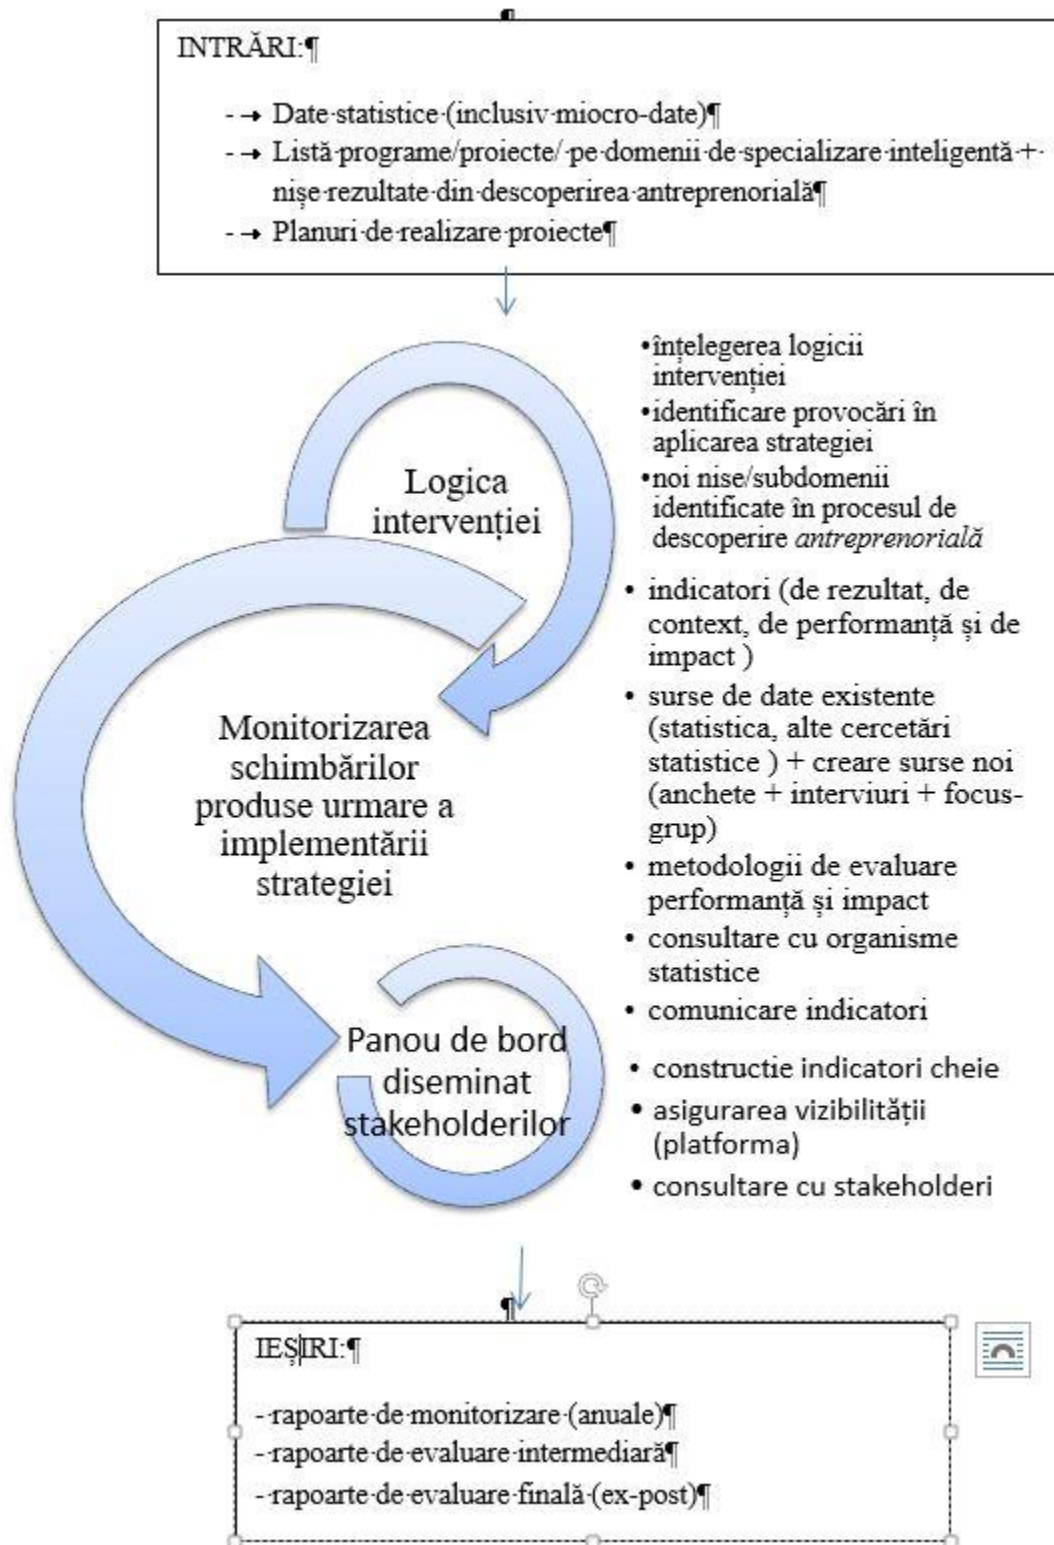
INTRĂRI:¶

- → Date statistice (inclusiv miocro-date)¶
- → Listă programe/proiecte/ pe domenii de specializare inteligentă + nișe rezultate din descoperirea antreprenorială¶
- → Planuri de realizare proiecte¶

Logica intervenției

• înțelegerea logicii intervenției
• identificare provocări în aplicarea strategiei
• noi nise/subdomenii identificate în procesul de descoperire *antreprenorială*

Monitorizarea schimbărilor produse urmare a implementării strategiei

• indicatori (de rezultat, de context, de performanță și de impact )
• surse de date existente (statistica, alte cercetări statistice ) + creare surse noi (anchete + interviuri + focus-grup)
• metodologii de evaluare performanță și impact
• consultare cu organisme statistice
• comunicare indicatori

Panou de bord diseminat stakeholderilor

• constructie indicatori cheie
• asigurarea vizibilității (platforma)
• consultare cu stakeholderi

¶

IEȘIRI:¶

- rapoarte de monitorizare (anuale)¶
- rapoarte de evaluare intermediară¶
- rapoarte de evaluare finală (ex-post)¶